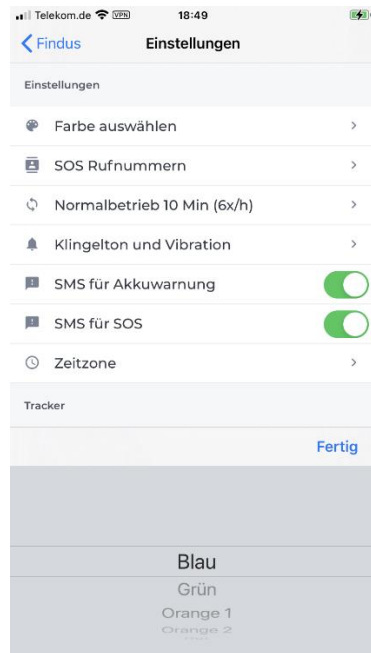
Telekom.de VPN 18:49

Findus Einstellungen

Einstellungen

Farbe auswählen

SOS Rufnummern

Normalbetrieb 10 Min (6x/h)

Klingelton und Vibration

SMS für Akkuwarnung

SMS für SOS

Zeitzone

Tracker

Fertig

Blau
Grün
Orange 1
Orange 2